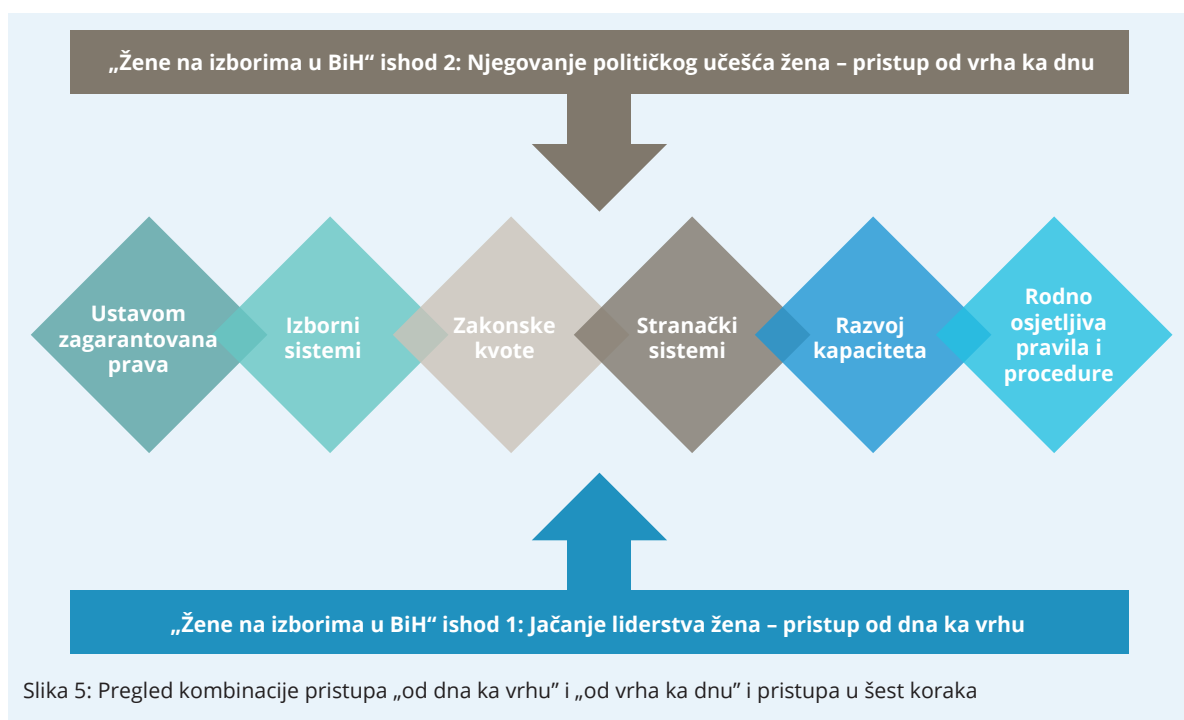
„Žene na izborima u BiH“ ishod 2: Njegovanje političkog učešća žena – pristup od vrha ka dnu

Ustavom zagarantovana prava

Izborni sistemi

Zakonske kvote

Stranački sistemi

Razvoj kapaciteta

Rodno osjetljiva pravila i procedure

„Žene na izborima u BiH“ ishod 1: Jačanje liderstva žena – pristup od dna ka vrhu

Slika 5: Pregled kombinacije pristupa „od dna ka vrhu“ i „od vrha ka dnu“ i pristupa u šest koraka